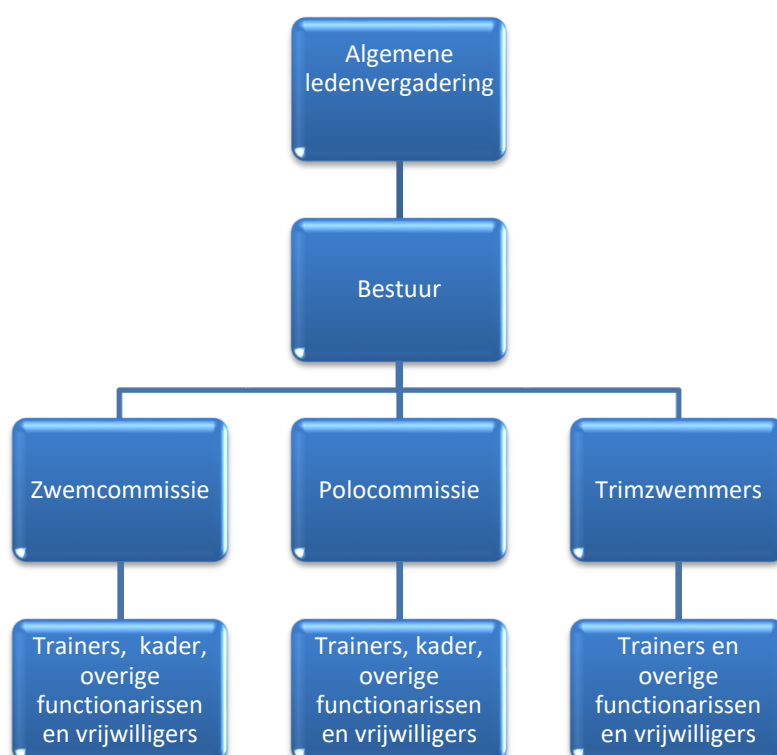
Algemene ledenvergadering

Bestuur

Zwemcommissie

Polocommissie

Trimzwemmers

Trainers, kader, overige functionarissen en vrijwilligers

Trainers, kader, overige functionarissen en vrijwilligers

Trainers en overige functionarissen en vrijwilligers